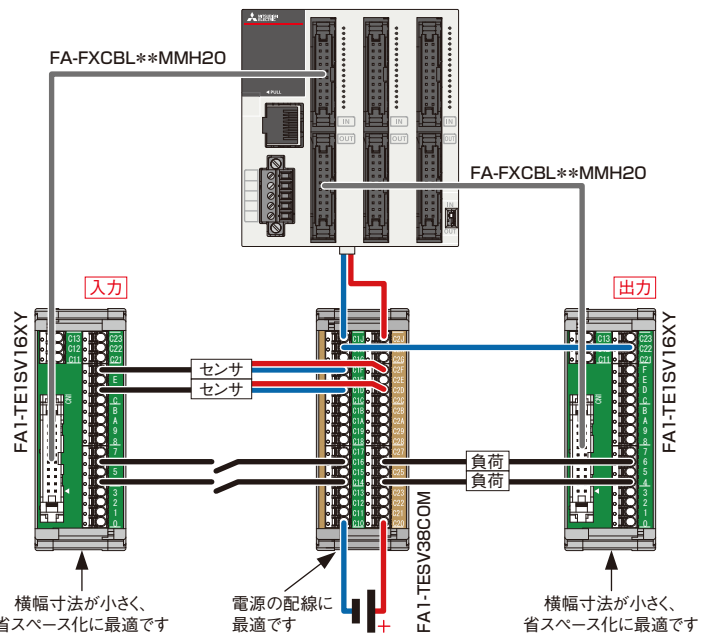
FA-FXCBL✱✱MMH20

FA-FXCBL✱✱MMH20

IN
OUT
IN
OUT
IN
OUT

入力

出力

FA1-TE1SV16XY

FA1-TE1SV16XY

センサ
センサ

負荷
負荷

FA1-TESV38COM

+

横幅寸法が小さく、省スペース化に最適です

電源の配線に最適です

横幅寸法が小さく、省スペース化に最適です